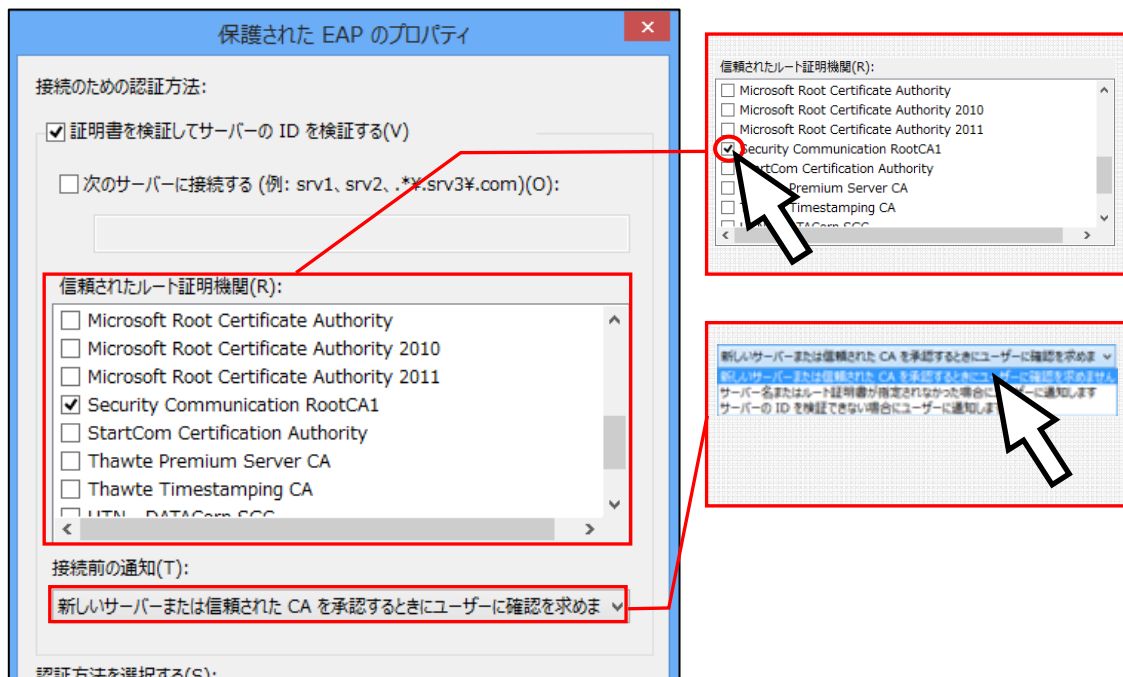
保護された EAP のプロパティ

接続のための認証方法:

☑ 証明書を検証してサーバーの ID を検証する(V)

☐ 次のサーバーに接続する (例: srv1、srv2、.*¥.srv3¥.com)(O):

信頼されたルート証明機関(R):

☐ Microsoft Root Certificate Authority
☐ Microsoft Root Certificate Authority 2010
☐ Microsoft Root Certificate Authority 2011
☑ Security Communication RootCA1
☐ StartCom Certification Authority
☐ Thawte Premium Server CA
☐ Thawte Timestamping CA
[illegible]

接続前の通知(T):

新しいサーバーまたは信頼された CA を承認するときにユーザーに確認を求めま

認証方法を選択する(S):

信頼されたルート証明機関(R):

☐ Microsoft Root Certificate Authority
☐ Microsoft Root Certificate Authority 2010
☐ Microsoft Root Certificate Authority 2011
☑ Security Communication RootCA1
☐ StartCom Certification Authority
☐ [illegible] Premium Server CA
☐ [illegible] Timestamping CA
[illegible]

新しいサーバーまたは信頼された CA を承認するときにユーザーに確認を求めま
新しいサーバーまたは信頼された CA を承認するときにユーザーに確認を求めません
サーバー名またはルート証明書が指定されなかった場合に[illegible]ーザーに通知します
サーバーの ID を検証できない場合にユーザーに通知しま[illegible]